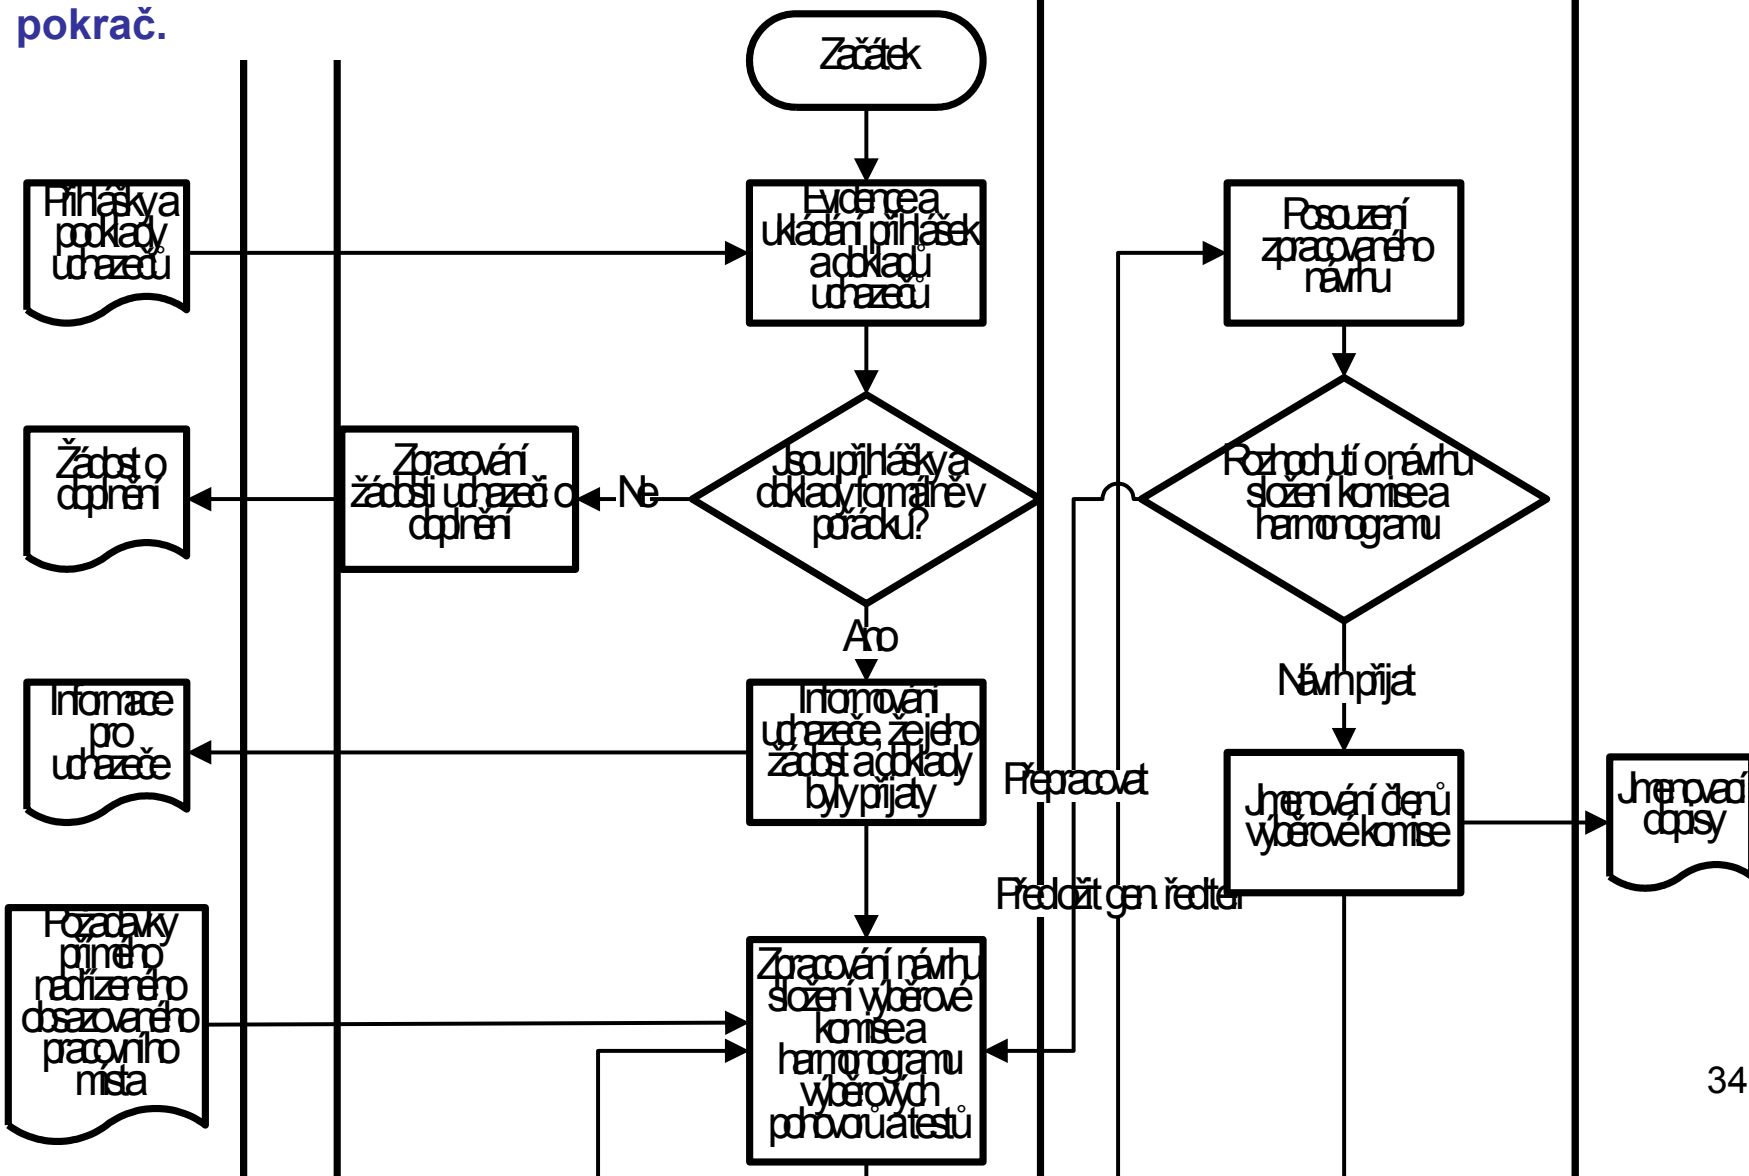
pokrač.

Začátek

Přihlášky a podklady uchazečů

Evidence a ukládání přihlášek a dokladů uchazečů

Posouzení zpracovaného návrhu

Žádost o doplnění

Zpracování žádosti uchazeči o doplnění

Ne

Jsou přihlášky a doklady formálně v pořádku?

Rozhodnutí o návrhu složení komise a harmonogramu

Ano

Návrh přijat

Informace pro uchazeče

Informování uchazeče, že jeho žádost a doklady byly přijaty

Přepracovat

Jmenování členů výběrové komise

Jmenovací dopisy

Předložit gen. řediteli

Požadavky přímého nadřízeného dosazovaného pracovního místa

Zpracování návrhu složení výběrové komise a harmonogramu výběrových pohovorů a testů

34